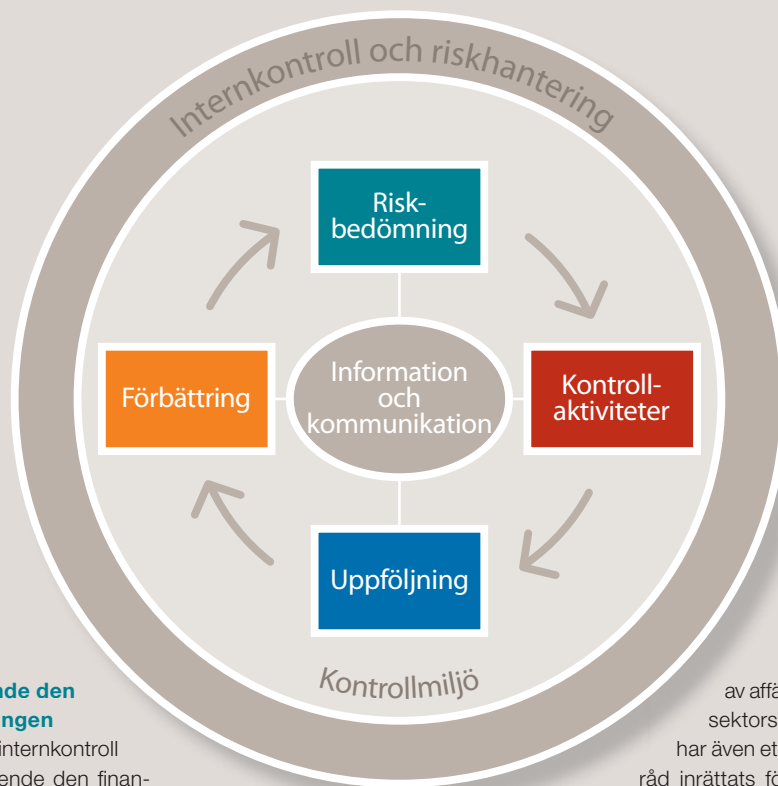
Internkontroll och riskhantering

Risk-
bedömning

Kontroll-
aktiviteter

Uppföljning

Förbättring

Information
och
kommunikation

Kontrollmiljö

nde den
ngen
internkontroll
ende den finan-

av affä
sektors
har även et
råd inrättats fö